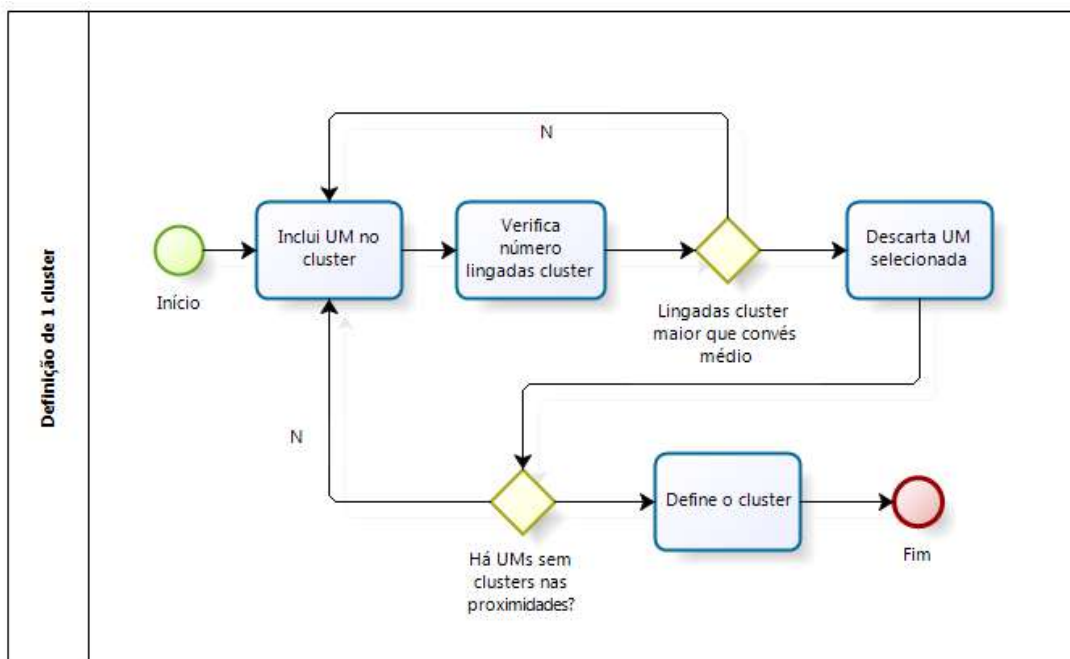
Definição de 1 cluster

N

Início

Inclui UM no cluster

Verifica número lingadas cluster

Lingadas cluster maior que convés médio

Descarta UM selecionada

N

Há UMs sem clusters nas proximidades?

Define o cluster

Fim